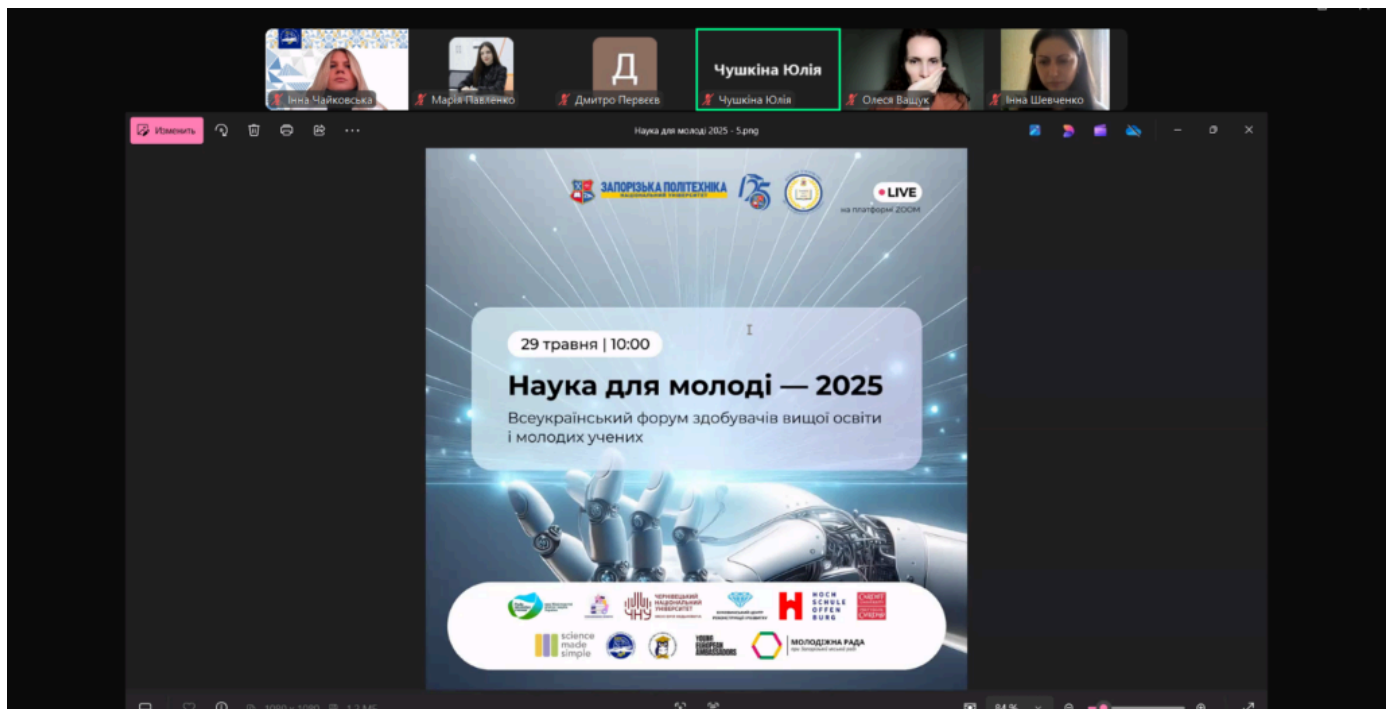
Інна Чайковська
Марія Павленко
Д
Дмитро Первєєв
Чушкіна Юлія
Чушкіна Юлія
Олеся Ващук
Інна Шевченко

Изменить
Наука для молоді 2025 - 5.png

ЗАПОРІЗЬКА ПОЛІТЕХНІКА
НАЦІОНАЛЬНИЙ УНІВЕРСИТЕТ
75
LIVE
на платформі ZOOM

29 травня | 10:00

Наука для молоді — 2025

Всеукраїнський форум здобувачів вищої освіти і молодих учених

ЧЕРНІВЕЦЬКИЙ НАЦІОНАЛЬНИЙ УНІВЕРСИТЕТ
ЧНУ
HOCH SCHULE OFFEN BURG
science made simple
YOUNG EUROPEAN AMBASSADORS
МОЛОДІЖНА РАДА

1080 x 1080
1,3 МБ
84 %